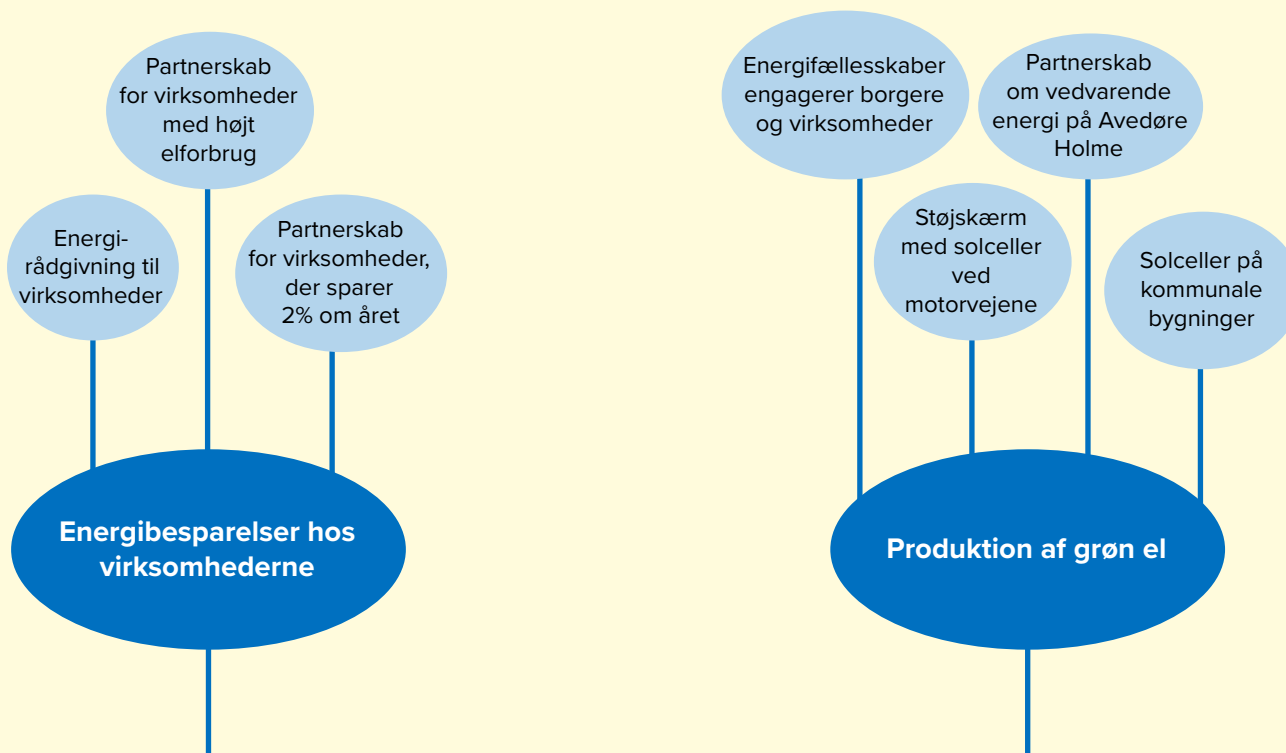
Partnerskab for virksomheder med højt elforbrug

Energirådgivning til virksomheder

Partnerskab for virksomheder, der sparer 2% om året

Energibesparelser hos virksomhederne

Energifællesskaber engagerer borgere og virksomheder

Partnerskab om vedvarende energi på Avedøre Holme

Støjskærm med solceller ved motorvejene

Solceller på kommunale bygninger

Produktion af grøn el